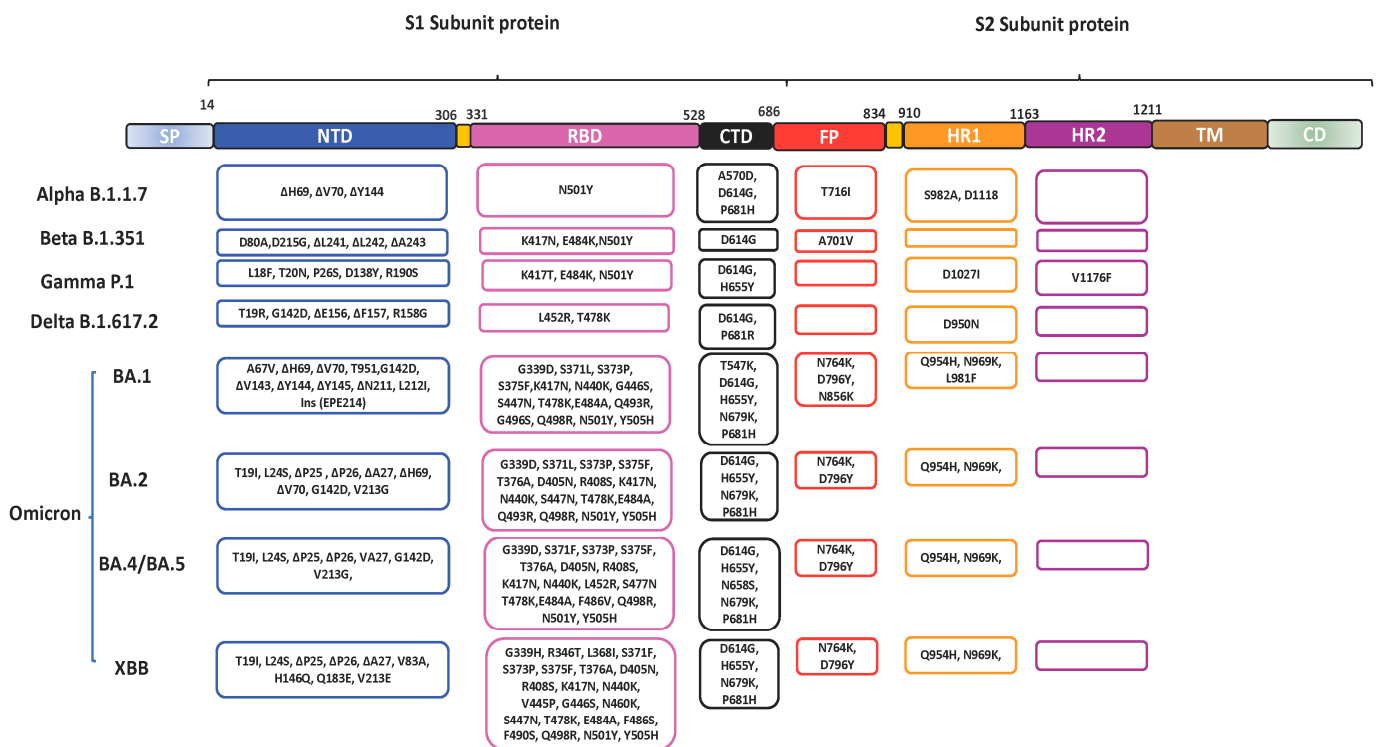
S1 Subunit protein

S2 Subunit protein

14 306 331 528 686 834 910 1163 1211

SP NTD RBD CTD FP HR1 HR2 TM CD

Alpha B.1.1.7
ΔH69, ΔV70, ΔY144
N501Y
A570D, D614G, P681H
T716I
S982A, D1118

Beta B.1.351
D80A,D215G, ΔL241, ΔL242, ΔA243
K417N, E484K,N501Y
D614G
A701V

Gamma P.1
L18F, T20N, P26S, D138Y, R190S
K417T, E484K, N501Y
D614G, H655Y
D1027I
V1176F

Delta B.1.617.2
T19R, G142D, ΔE156, ΔF157, R158G
L452R, T478K
D614G, P681R
D950N

Omicron

BA.1
A67V, ΔH69, ΔV70, T951,G142D, ΔV143, ΔY144, ΔY145, ΔN211, L212I, Ins (EPE214)
G339D, S371L, S373P, S375F,K417N, N440K, G446S, S447N, T478K,E484A, Q493R, G496S, Q498R, N501Y, Y505H
T547K, D614G, H655Y, N679K, P681H
N764K, D796Y, N856K
Q954H, N969K, L981F

BA.2
T19I, L24S, ΔP25 , ΔP26, ΔA27, ΔH69, ΔV70, G142D, V213G
G339D, S371L, S373P, S375F, T376A, D405N, R408S, K417N, N440K, S447N, T478K,E484A, Q493R, Q498R, N501Y, Y505H
D614G, H655Y, N679K, P681H
N764K, D796Y
Q954H, N969K,

BA.4/BA.5
T19I, L24S, ΔP25, ΔP26, VA27, G142D, V213G,
G339D, S371F, S373P, S375F, T376A, D405N, R408S, K417N, N440K, L452R, S477N T478K,E484A, F486V, Q498R, N501Y, Y505H
D614G, H655Y, N658S, N679K, P681H
N764K, D796Y
Q954H, N969K,

XBB
T19I, L24S, ΔP25, ΔP26, ΔA27, V83A, H146Q, Q183E, V213E
G339H, R346T, L368I, S371F, S373P, S375F, T376A, D405N, R408S, K417N, N440K, V445P, G446S, N460K, S447N, T478K, E484A, F486S, F490S, Q498R, N501Y, Y505H
D614G, H655Y, N679K, P681H
N764K, D796Y
Q954H, N969K,